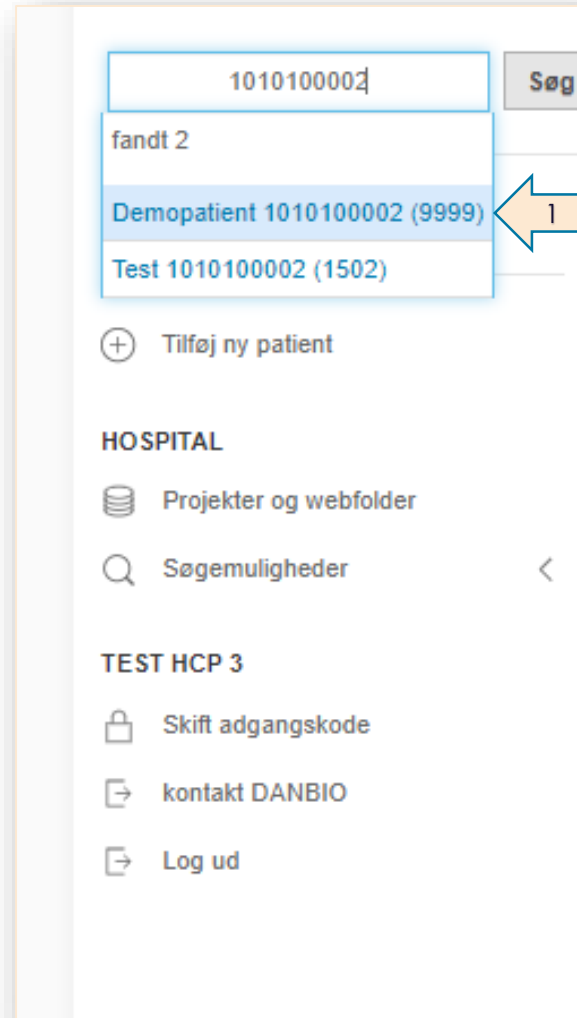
1010100002

Søg

fandt 2

Demopatient 1010100002 (9999)

1

Test 1010100002 (1502)

Tilføj ny patient

HOSPITAL

Projekter og webfolder

Søgemuligheder

TEST HCP 3

Skift adgangskode

kontakt DANBIO

Log ud